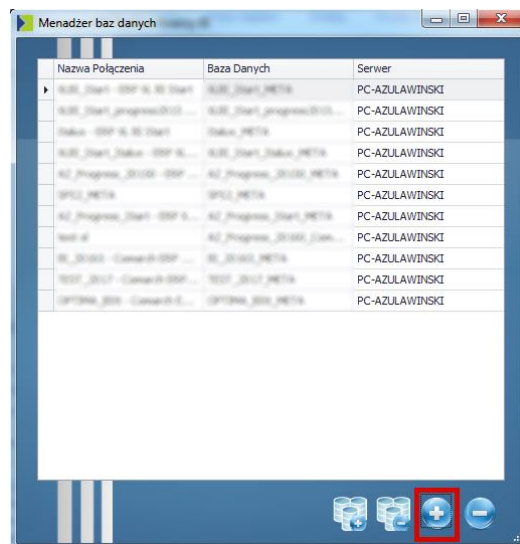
Menadżer baz danych

| | Nazwa Połączenia | Baza Danych | Serwer |
|---|---|---|---|
| ▸ | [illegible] | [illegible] | PC-AZULAWINSKI |
| | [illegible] | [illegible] | PC-AZULAWINSKI |
| | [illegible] | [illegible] | PC-AZULAWINSKI |
| | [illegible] | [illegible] | PC-AZULAWINSKI |
| | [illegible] | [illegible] | PC-AZULAWINSKI |
| | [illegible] | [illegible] | PC-AZULAWINSKI |
| | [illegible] | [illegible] | PC-AZULAWINSKI |
| | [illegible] | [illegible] | PC-AZULAWINSKI |
| | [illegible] | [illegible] | PC-AZULAWINSKI |
| | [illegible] | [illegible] | PC-AZULAWINSKI |
| | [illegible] | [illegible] | PC-AZULAWINSKI |